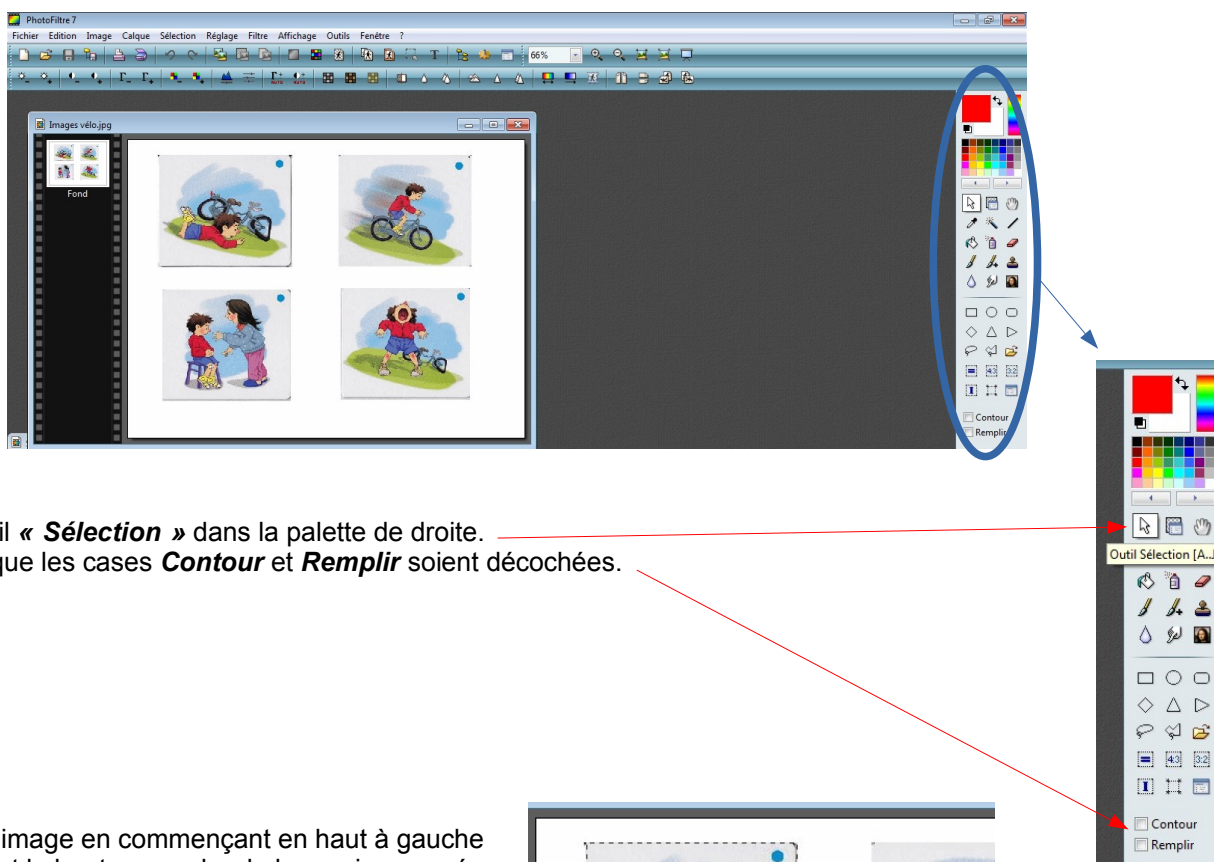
PhotoFiltre 7
Fichier Edition Image Calque Sélection Réglage Filtre Affichage Outils Fenêtre ?
66%
Images vélo.jpg
Fond
Contour
Remplir

il « Sélection » dans la palette de droite.
que les cases Contour et Remplir soient décochées.

Outil Sélection [A...]
4:3 3:2
Contour
Remplir

image en commençant en haut à gauche
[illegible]